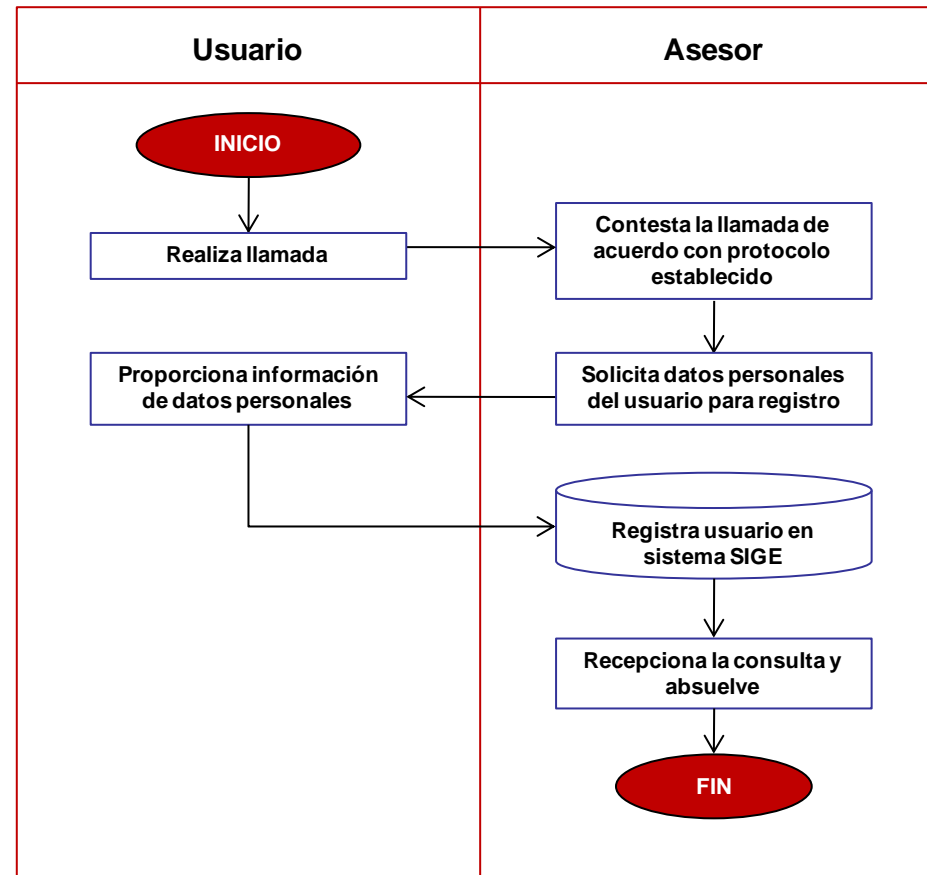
Usuario

Asesor

INICIO

Realiza llamada

Contesta la llamada de acuerdo con protocolo establecido

Proporciona información de datos personales

Solicita datos personales del usuario para registro

Registra usuario en sistema SIGE

Recepciona la consulta y absuelve

FIN